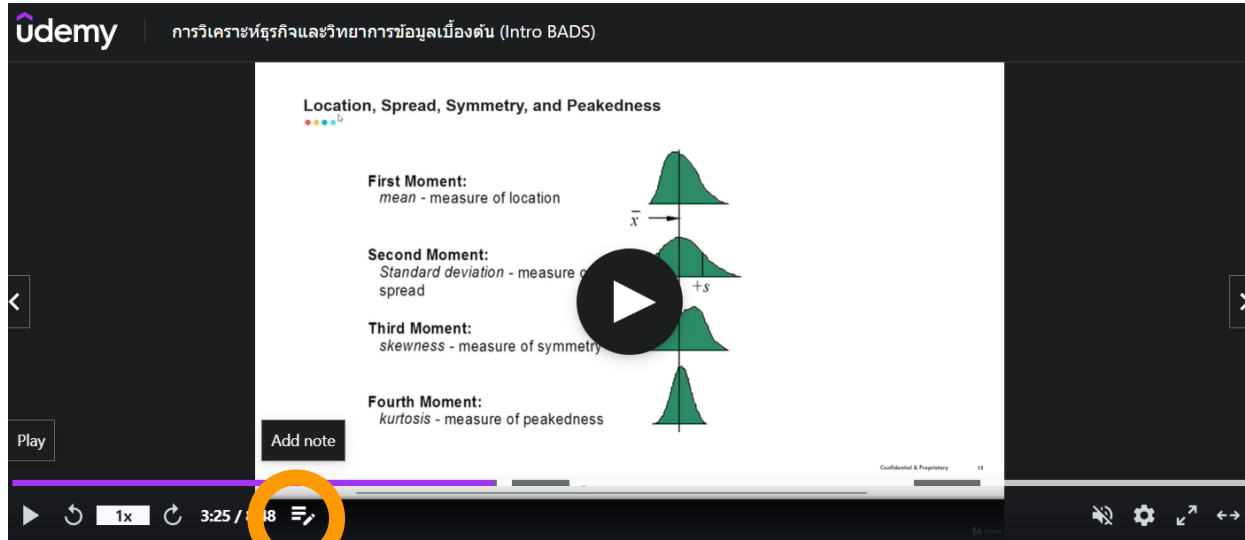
ûdemy

การวิเคราะห์ธุรกิจและวิทยาการข้อมูลเบื้องต้น (Intro BADS)

Location, Spread, Symmetry, and Peakedness

First Moment:
mean - measure of location

$\bar{x}$

Second Moment:
Standard deviation - measure o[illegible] spread

$+s$

Third Moment:
skewness - measure of symmetry

Fourth Moment:
kurtosis - measure of peakedness

Confidential & Proprietary 13

Play

Add note

1x

3:25 / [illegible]8